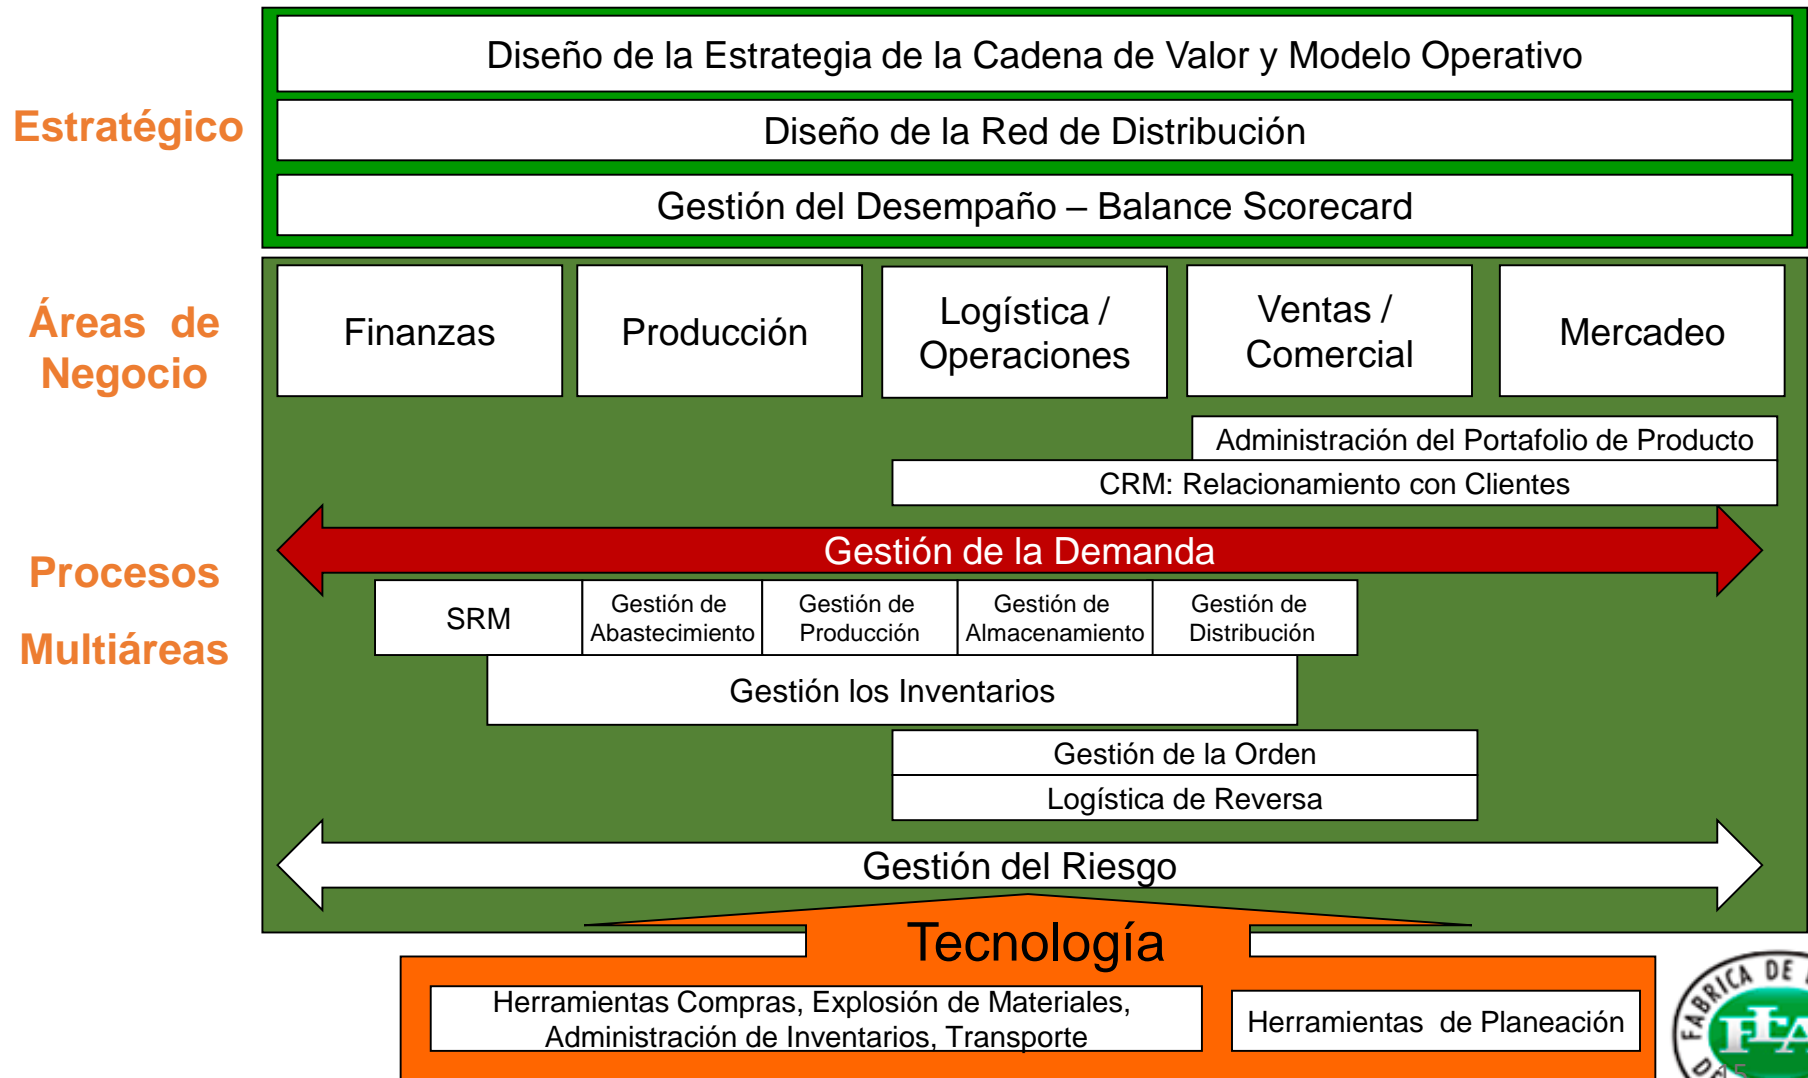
Estratégico

Diseño de la Estrategia de la Cadena de Valor y Modelo Operativo

Diseño de la Red de Distribución

Gestión del Desempaño – Balance Scorecard

Áreas de Negocio

Finanzas

Producción

Logística / Operaciones

Ventas / Comercial

Mercadeo

Administración del Portafolio de Producto

CRM: Relacionamiento con Clientes

Procesos Multiáreas

Gestión de la Demanda

| SRM | Gestión de Abastecimiento | Gestión de Producción | Gestión de Almacenamiento | Gestión de Distribución |
|---|---|---|---|---|

Gestión los Inventarios

Gestión de la Orden

Logística de Reversa

Gestión del Riesgo

Tecnología

Herramientas Compras, Explosión de Materiales, Administración de Inventarios, Transporte

Herramientas de Planeación

FABRICA DE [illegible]
FLA